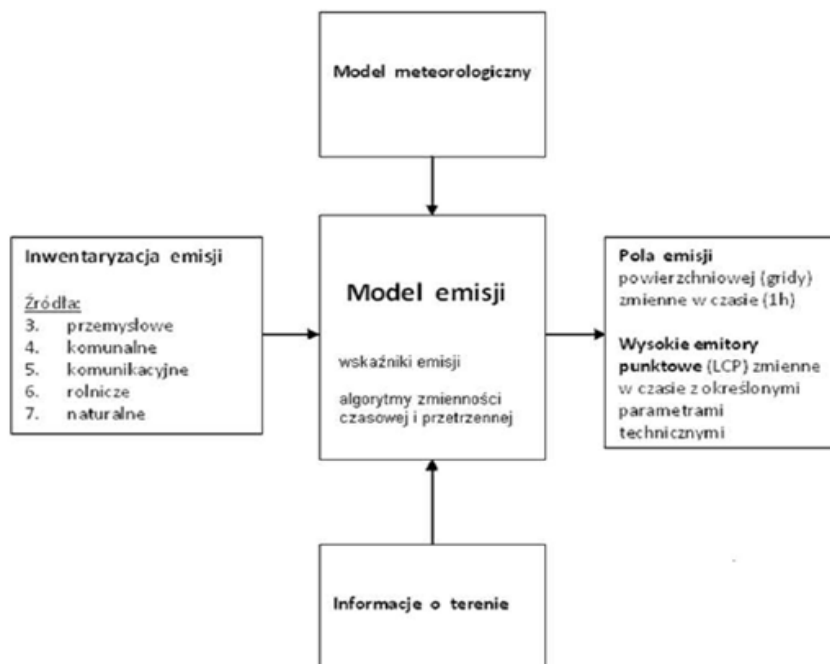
Model meteorologiczny

Inwentaryzacja emisji

Źródła:
3. przemysłowe
4. komunalne
5. komunikacyjne
6. rolnicze
7. naturalne

Model emisji

wskaźniki emisji

algorytmy zmienności czasowej i przetrzennej

Pola emisji powierzchniowej (gridy) zmienne w czasie (1h)

Wysokie emitory punktowe (LCP) zmienne w czasie z określonymi parametrami technicznymi

Informacje o terenie